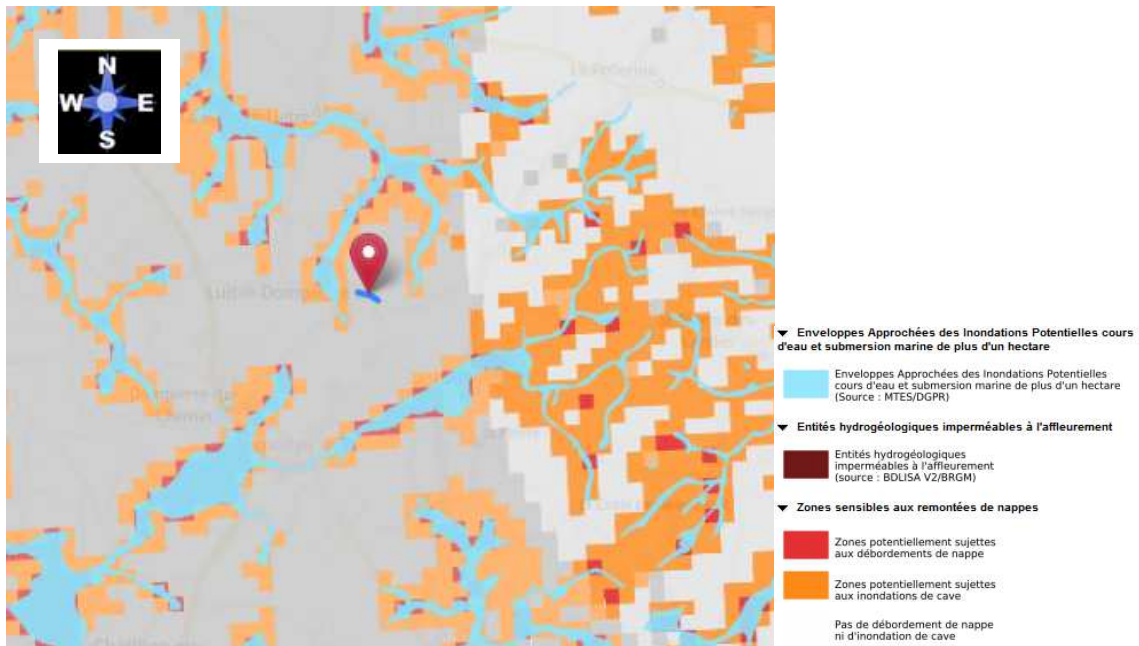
N
W
E
S

Enveloppes Approchées des Inondations Potentielles cours d'eau et submersion marine de plus d'un hectare

Enveloppes Approchées des Inondations Potentielles cours d'eau et submersion marine de plus d'un hectare (Source : MTES/DGPR)

Entités hydrogéologiques imperméables à l'affleurement

Entités hydrogéologiques imperméables à l'affleurement (source : BDLISA V2/BRGM)

Zones sensibles aux remontées de nappes

Zones potentiellement sujettes aux débordements de nappe

Zones potentiellement sujettes aux inondations de cave

Pas de débordement de nappe ni d'inondation de cave